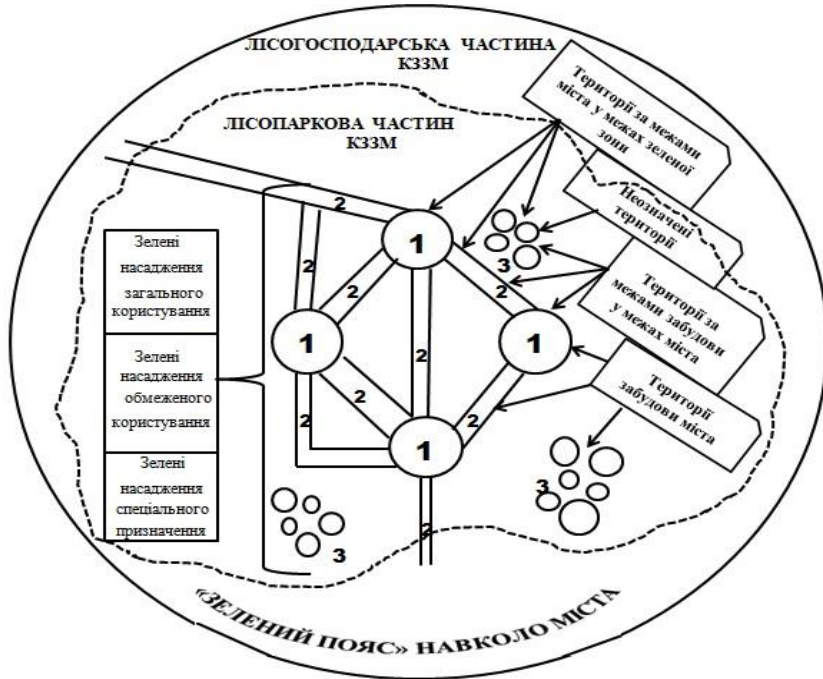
ЛІСОГОСПОДАРСЬКА ЧАСТИНА КЗЗМ

ЛІСОПАРКОВА ЧАСТИН КЗЗМ

Території за межами міста у межах зеленої зони

Неозначені території

Території за межами забудови у межах міста

Території забудови міста

Зелені насадження загального користування

Зелені насадження обмеженого користування

Зелені насадження спеціального призначення

1
1
1
1
2
2
2
2
2
2
2
2
2
3
3
3

«ЗЕЛЕНИЙ ПОЯС» НАВКОЛО МІСТА